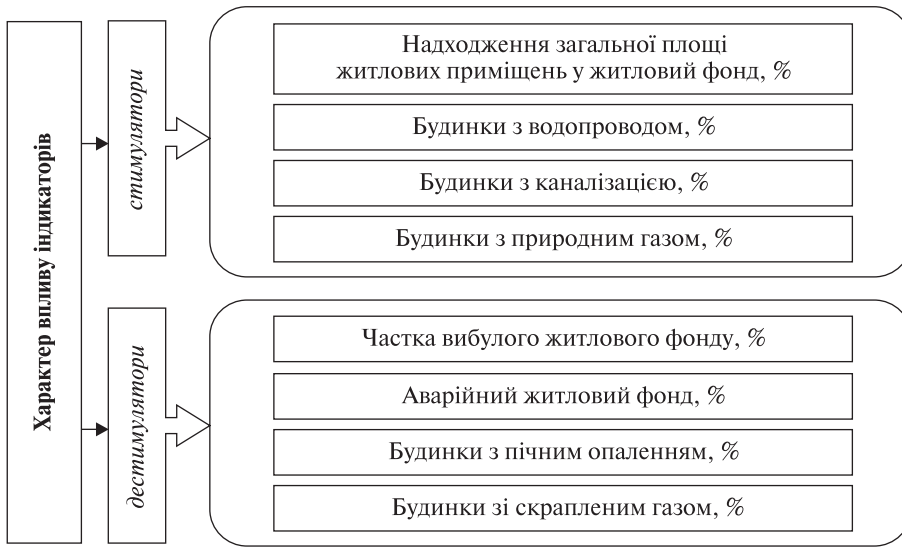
Характер впливу індикаторів

стимулятори

Надходження загальної площі житлових приміщень у житловий фонд, %

Будинки з водопроводом, %

Будинки з каналізацією, %

Будинки з природним газом, %

дестимулятори

Частка вибулого житлового фонду, %

Аварійний житловий фонд, %

Будинки з пічним опаленням, %

Будинки зі скрапленим газом, %